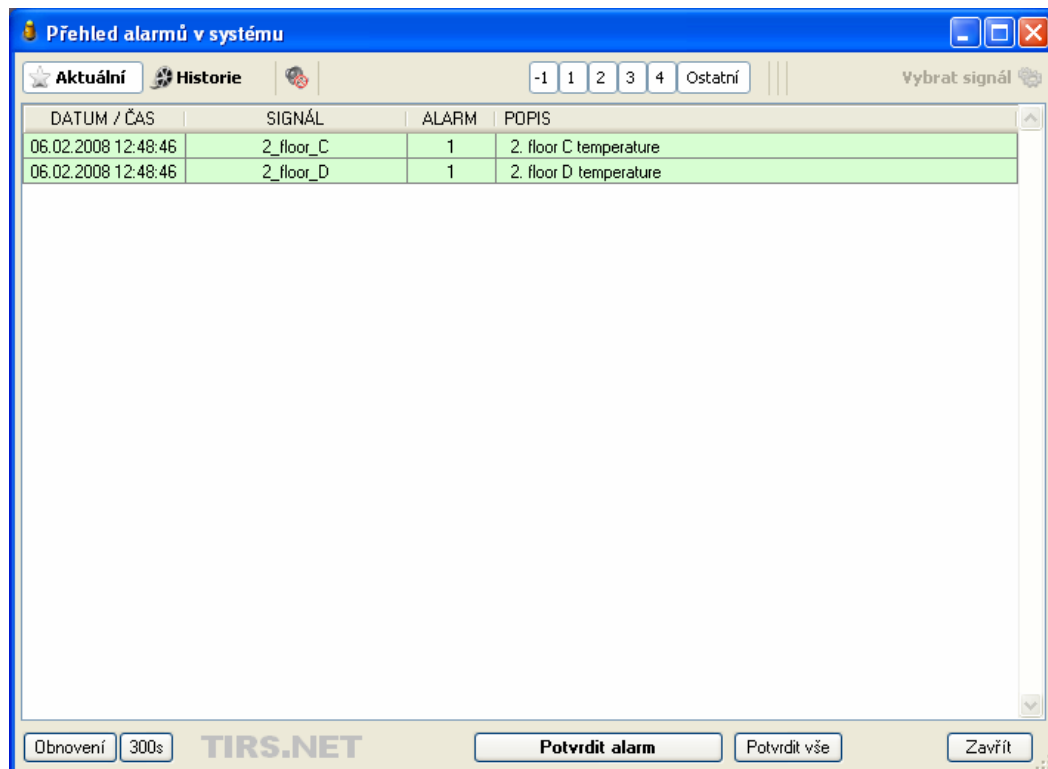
Přehled alarmů v systému

Aktuální  Historie

-1  1  2  3  4  Ostatní

Vybrat signál

| DATUM / ČAS | SIGNÁL | ALARM | POPIS |
|---|---|---|---|
| 06.02.2008 12:48:46 | 2_floor_C | 1 | 2. floor C temperature |
| 06.02.2008 12:48:46 | 2_floor_D | 1 | 2. floor D temperature |

Obnovení  300s  TIRS.NET  Potvrdit alarm  Potvrdit vše  Zavřít